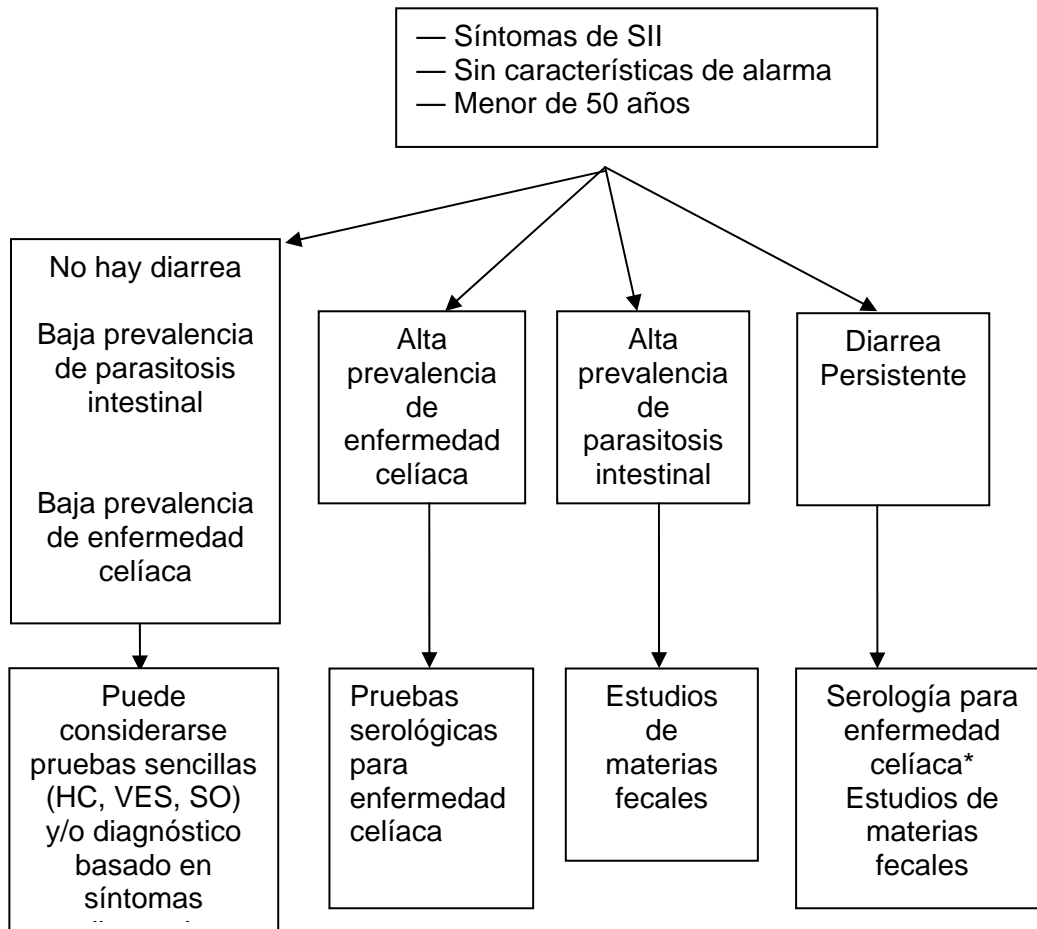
— Síntomas de SII
— Sin características de alarma
— Menor de 50 años

No hay diarrea

Baja prevalencia de parasitosis intestinal

Baja prevalencia de enfermedad celíaca

Alta prevalencia de enfermedad celíaca

Alta prevalencia de parasitosis intestinal

Diarrea Persistente

Puede considerarse pruebas sencillas (HC, VES, SO) y/o diagnóstico basado en síntomas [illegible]

Pruebas serológicas para enfermedad celíaca

Estudios de materias fecales

Serología para enfermedad celíaca*
Estudios de materias fecales